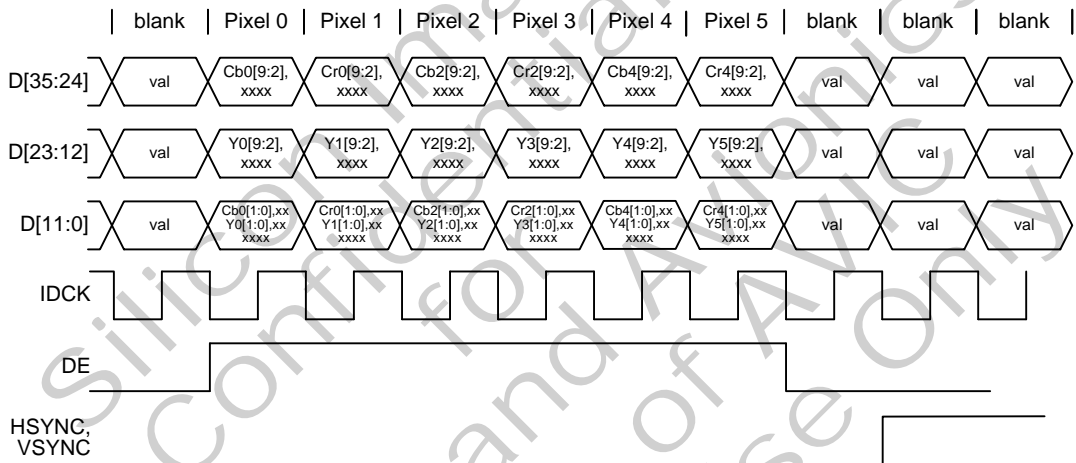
| blank | Pixel 0 | Pixel 1 | Pixel 2 | Pixel 3 | Pixel 4 | Pixel 5 | blank | blank | blank |

D[35:24] val Cb0[9:2], xxxx Cr0[9:2], xxxx Cb2[9:2], xxxx Cr2[9:2], xxxx Cb4[9:2], xxxx Cr4[9:2], xxxx val val val

D[23:12] val Y0[9:2], xxxx Y1[9:2], xxxx Y2[9:2], xxxx Y3[9:2], xxxx Y4[9:2], xxxx Y5[9:2], xxxx val val val

D[11:0] val Cb0[1:0],xx Y0[1:0],xx xxxx Cr0[1:0],xx Y1[1:0],xx xxxx Cb2[1:0],xx Y2[1:0],xx xxxx Cr2[1:0],xx Y3[1:0],xx xxxx Cb4[1:0],xx Y4[1:0],xx xxxx Cr4[1:0],xx Y5[1:0],xx xxxx val val val

IDCK

DE

HSYNC, VSYNC

Silicon Image Confidential for Avionics and AVIC Use Only